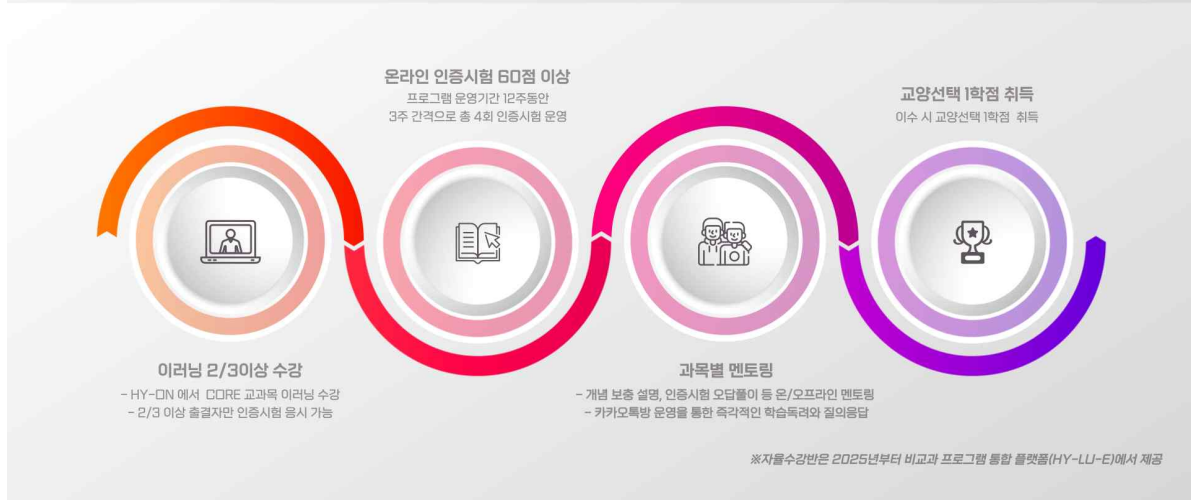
온라인 인증시험 60점 이상
프로그램 운영기간 12주동안
3주 간격으로 총 4회 인증시험 운영

교양선택 1학점 취득
이수 시 교양선택 1학점 취득

이러닝 2/3이상 수강
- HY-ON 에서 CORE 교과목 이러닝 수강
- 2/3 이상 출결자만 인증시험 응시 가능

과목별 멘토링
- 개념 보충 설명, 인증시험 오답풀이 등 온/오프라인 멘토링
- 카카오톡방 운영을 통한 즉각적인 학습독려와 질의응답

※자율수강반은 2025년부터 비교과 프로그램 통합 플랫폼(HY-LU-E)에서 제공